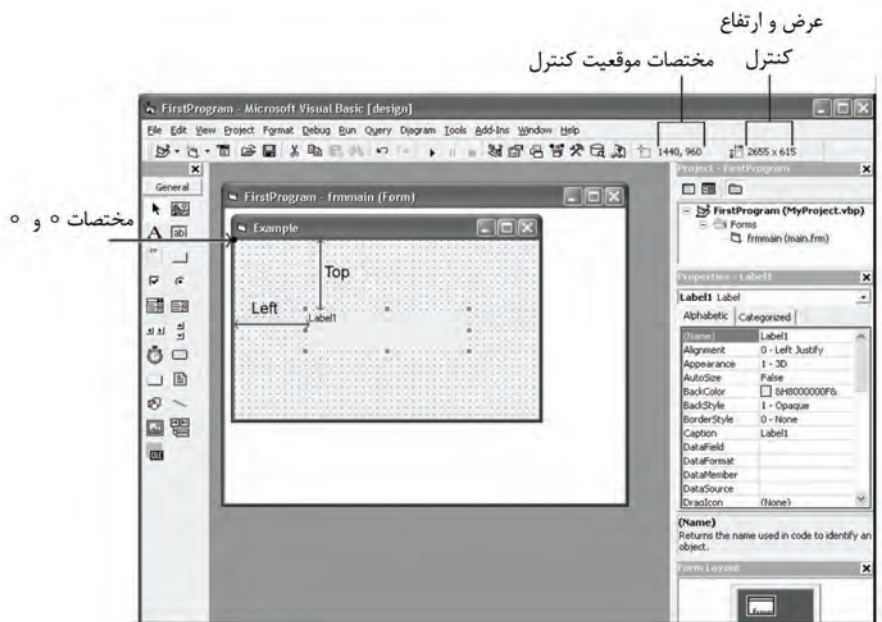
عرض و ارتفاع
کنترل
مختصات موقعیت کنترل

مختصات ٠ و ٠

FirstProgram - Microsoft Visual Basic [design]
File Edit View Project Format Debug Run Query Diagram Tools Add-Ins Window Help
1440, 960
2655 x 615
General
FirstProgram - frmmain (Form)
Example
Top
Left
Label1
Project - FirstProgram
FirstProgram (MyProject.vbp)
Forms
frmmain (main.frm)
Properties - Label1
Label1 Label
Alphabetic Categorized

| (Name) | Label1 |
|---|---|
| Alignment | 0 - Left Justify |
| Appearance | 1 - 3D |
| AutoSize | False |
| BackColor | &H8000000F& |
| BackStyle | 1 - Opaque |
| BorderStyle | 0 - None |
| Caption | Label1 |
| DataField | |
| DataFormat | |
| DataMember | |
| DataSource | |
| DragIcon | (None) |

(Name)
Returns the name used in code to identify an object.
Form Layout